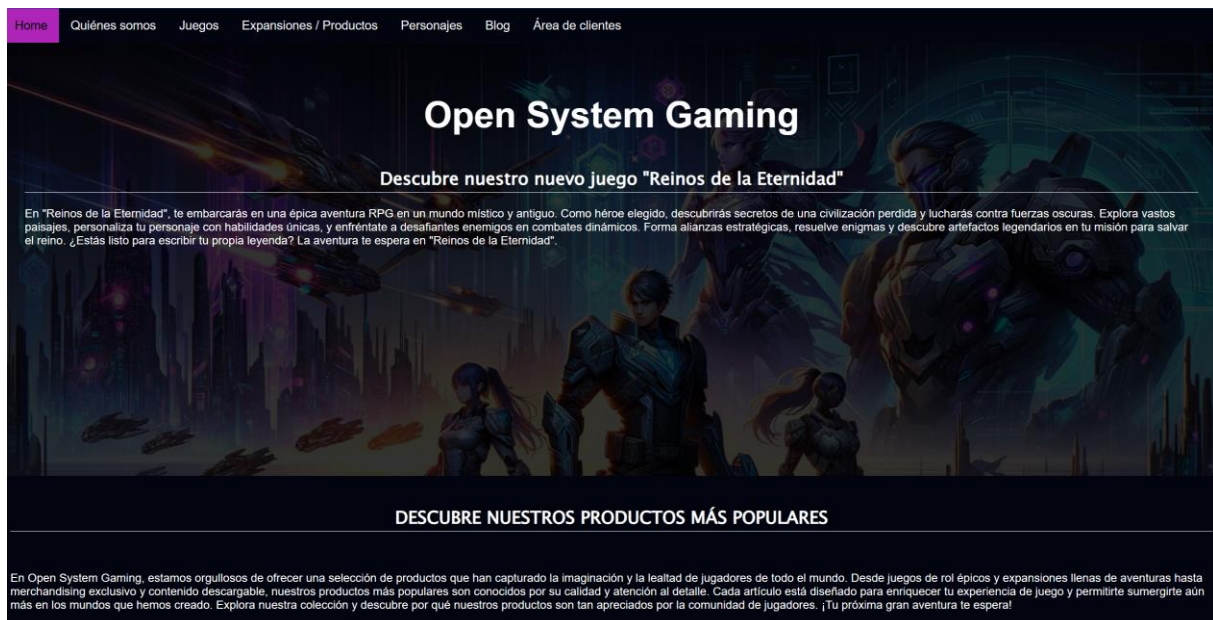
Home Quiénes somos Juegos Expansiones / Productos Personajes Blog Área de clientes

Open System Gaming

Descubre nuestro nuevo juego "Reinos de la Eternidad"

En "Reinos de la Eternidad", te embarcarás en una épica aventura RPG en un mundo místico y antiguo. Como héroe elegido, descubrirás secretos de una civilización perdida y lucharás contra fuerzas oscuras. Explora vastos paisajes, personaliza tu personaje con habilidades únicas, y enfréntate a desafiantes enemigos en combates dinámicos. Forma alianzas estratégicas, resuelve enigmas y descubre artefactos legendarios en tu misión para salvar el reino. ¿Estás listo para escribir tu propia leyenda? La aventura te espera en "Reinos de la Eternidad".

DESCUBRE NUESTROS PRODUCTOS MÁS POPULARES

En Open System Gaming, estamos orgullosos de ofrecer una selección de productos que han capturado la imaginación y la lealtad de jugadores de todo el mundo. Desde juegos de rol épicos y expansiones llenas de aventuras hasta merchandising exclusivo y contenido descargable, nuestros productos más populares son conocidos por su calidad y atención al detalle. Cada artículo está diseñado para enriquecer tu experiencia de juego y permitirte sumergirte aún más en los mundos que hemos creado. Explora nuestra colección y descubre por qué nuestros productos son tan apreciados por la comunidad de jugadores. ¡Tu próxima gran aventura te espera!